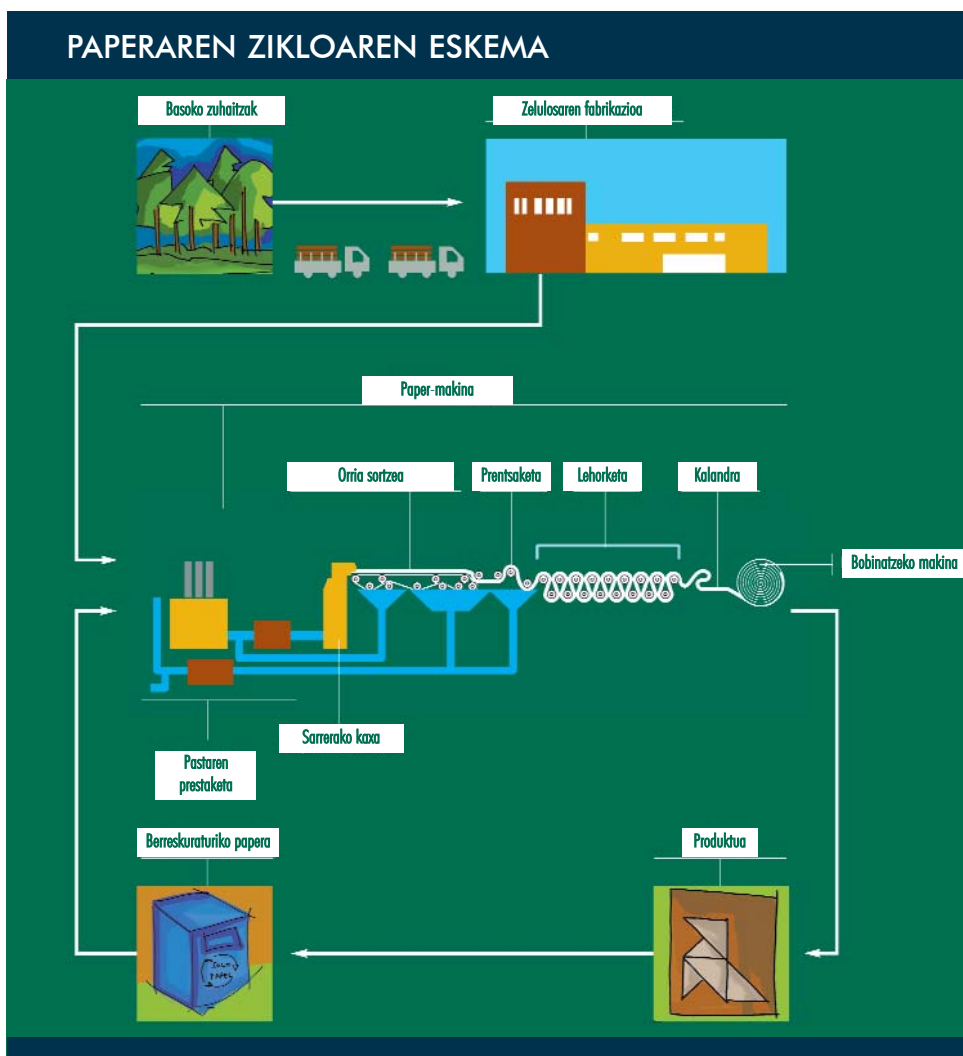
PAPERAREN ZIKLOAREN ESKEMA

Basoko zuhaitzak

Zelulosaren fabrikazioa

Paper-makina

Orria sortzea

Prentsaketa

Lehorketa

Kalandra

Bobinatzeko makina

Sarrerako kaxa

Pastaren prestaketa

Berreskuraturiko papera

Produktua